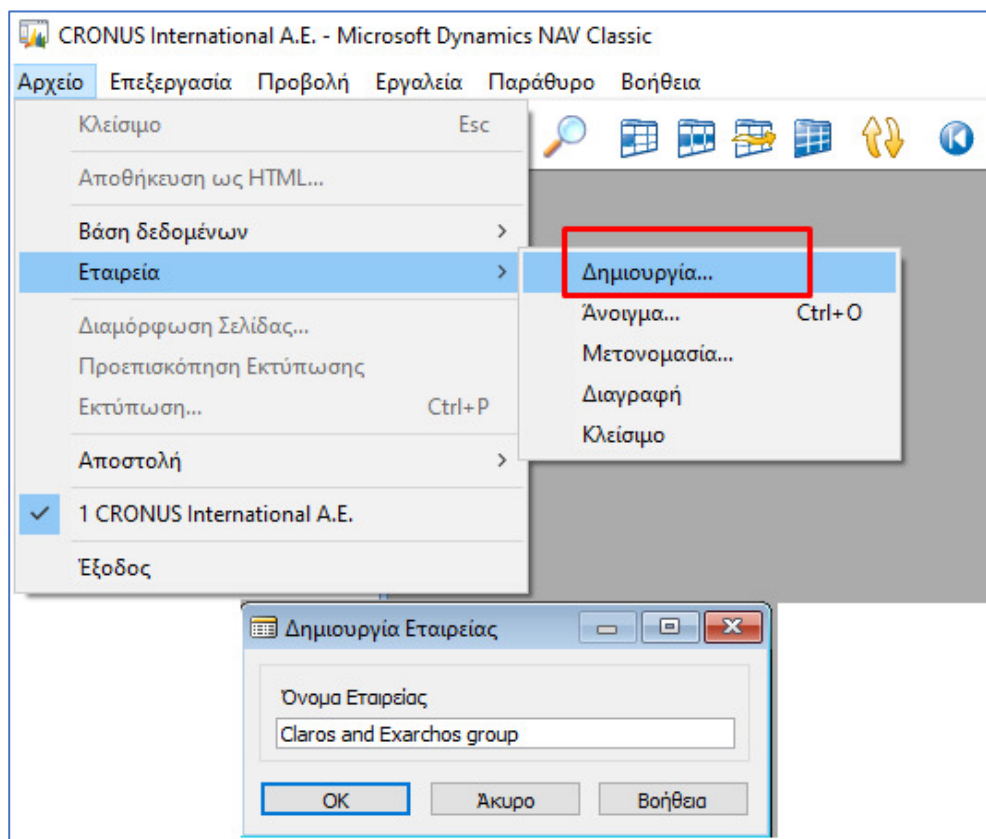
CRONUS International A.E. - Microsoft Dynamics NAV Classic

Αρχείο Επεξεργασία Προβολή Εργαλεία Παράθυρο Βοήθεια

Κλείσιμο Esc

Αποθήκευση ως HTML...

Βάση δεδομένων

Εταιρεία

Διαμόρφωση Σελίδας...

Προεπισκόπηση Εκτύπωσης

Εκτύπωση... Ctrl+P

Αποστολή

1 CRONUS International A.E.

Έξοδος

Δημιουργία...

Άνοιγμα... Ctrl+O

Μετονομασία...

Διαγραφή

Κλείσιμο

Δημιουργία Εταιρείας

Όνομα Εταιρείας

Claros and Exarchos group

OK Άκυρο Βοήθεια